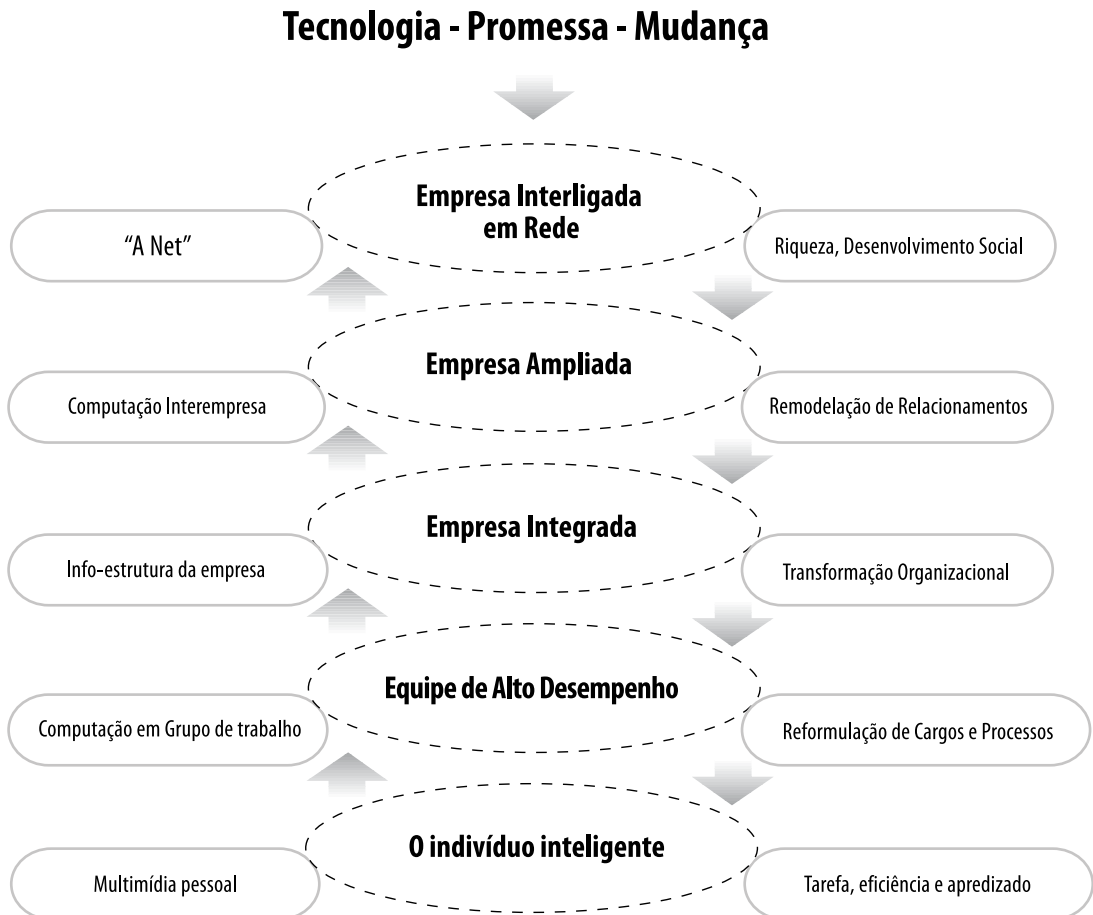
Tecnologia - Promessa - Mudança

Empresa Interligada em Rede

"A Net"

Riqueza, Desenvolvimento Social

Empresa Ampliada

Computação Interempresa

Remodelação de Relacionamentos

Empresa Integrada

Info-estrutura da empresa

Transformação Organizacional

Equipe de Alto Desempenho

Computação em Grupo de trabalho

Reformulação de Cargos e Processos

O indivíduo inteligente

Multimídia pessoal

Tarefa, eficiência e apredizado